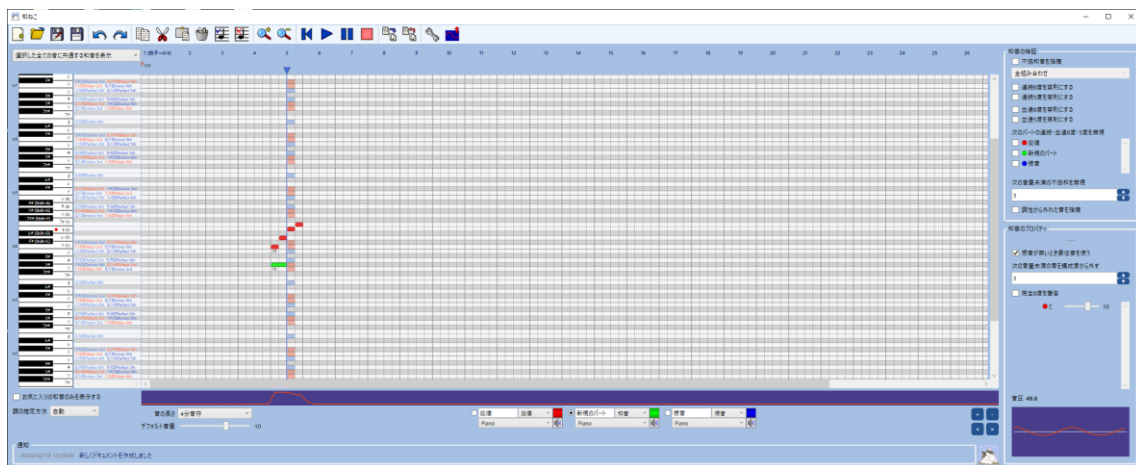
和ねこ

選択した全ての音に共通する和音を表示

1 (拍子=4/4) 2 3 4 5 6 7 8 9 10 11 12 13 14 15 16 17 18 19 20 21 22 23 24 25 26

和音の抽出

不協和音を強調

全組み合わせ

連続5度を禁則にする

連続8度を禁則にする

並達5度を禁則にする

並達8度を禁則にする

次のパートの連続・並達5度・8度を禁止

低音

新規のパート

根音

次の音量未満の不協和音を無視

3

調性から外れた音を強調

和音のプロパティ

根音が無いとき調(主音)を使う

次の音量未満の音を構成音から外す

3

完全5度を警告

5

10

お気に入りの和音のみを表示する

調の指定方法 自動

音の長さ 4分音符

デフォルト音量 10

低音 低音 Piano

新規のパート 和音 Piano

根音 根音 Piano

音圧 49.6

通知

2024/02/19 12:09:08 新しくドキュメントを作成しました